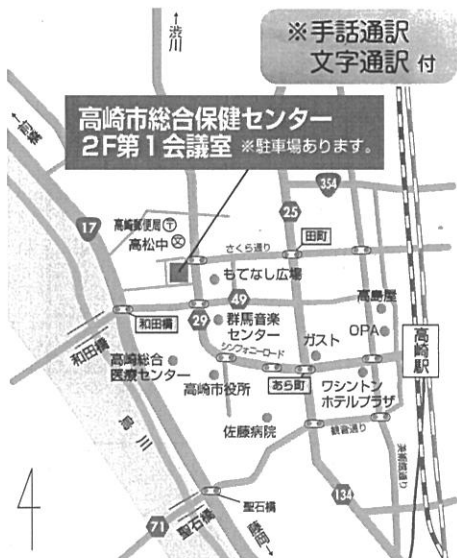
↑
渋川

※手話通訳
文字通訳 付

↑
前橋

高崎市総合保健センター
2F第1会議室 ※駐車場あります。

354

25

17

高崎郵便局 〒
高松中 ⊗

さくら通り

田町

もてなし広場

49

29

和田橋

群馬音楽センター

高島屋

高崎駅

和田橋

高崎総合医療センター

シンフォニーロード

ガスト

OPA

高崎市役所

あら町

ワシントンホテルプラザ

佐藤病院

烏川

観音通り

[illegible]

134

聖石橋

71

聖石橋

藤岡↓

4